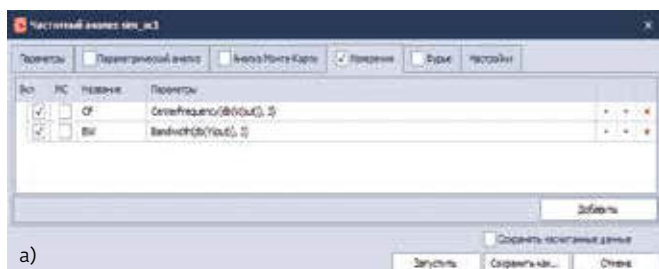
Частотный анализ sim_ac1

Параметры | Параметрический анализ | Анализ Монте-Карло | Измерение | Фурье | Настройки

| Вкл | ЛС | Название | Параметры |
|---|---|---|---|
| ✓ | | CF | CenterFrequency(db(V(out)), 3) |
| ✓ | | BW | Bandwidth(db(V(out)), 3) |

Добавить

Сохранить несжатые данные

a)

Запустить | Сохранить как... | Отмена